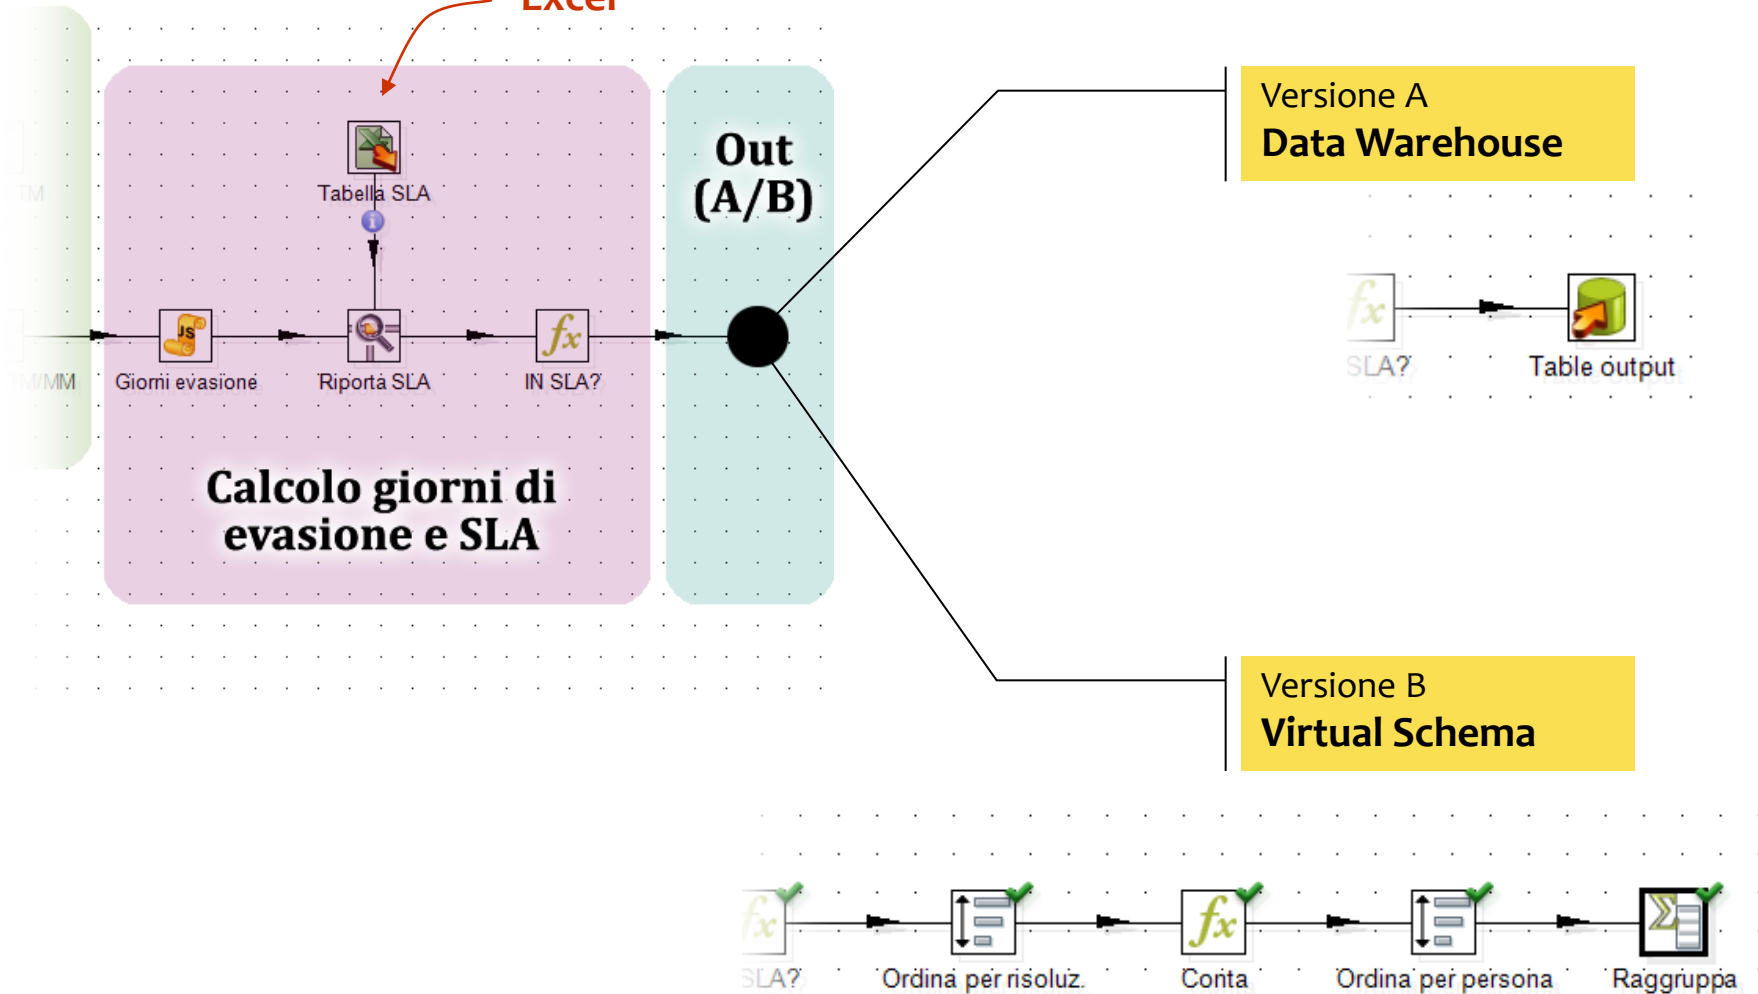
Excel

Tabella SLA

TM

TM/MM

Giorni evasione

Riporta SLA

IN SLA?

Calcolo giorni di evasione e SLA

Out (A/B)

Versione A
Data Warehouse

SLA?

Table output

Versione B
Virtual Schema

SLA?

Ordina per risoluz.

Conta

Ordina per persona

Raggruppa